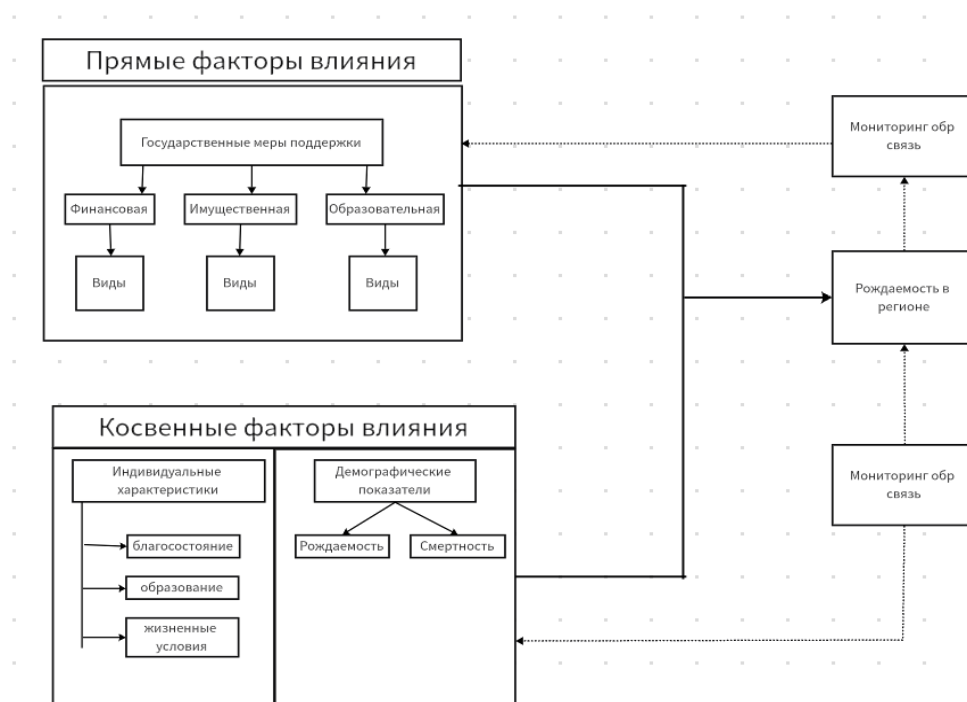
Прямые факторы влияния

Государственные меры поддержки

Финансовая

Имущественная

Образовательная

Виды

Виды

Виды

Мониторинг обр связь

Рождаемость в регионе

Мониторинг обр связь

Косвенные факторы влияния

Индивидуальные характеристики

благосостояние

образование

жизненные условия

Демографические показатели

Рождаемость

Смертность